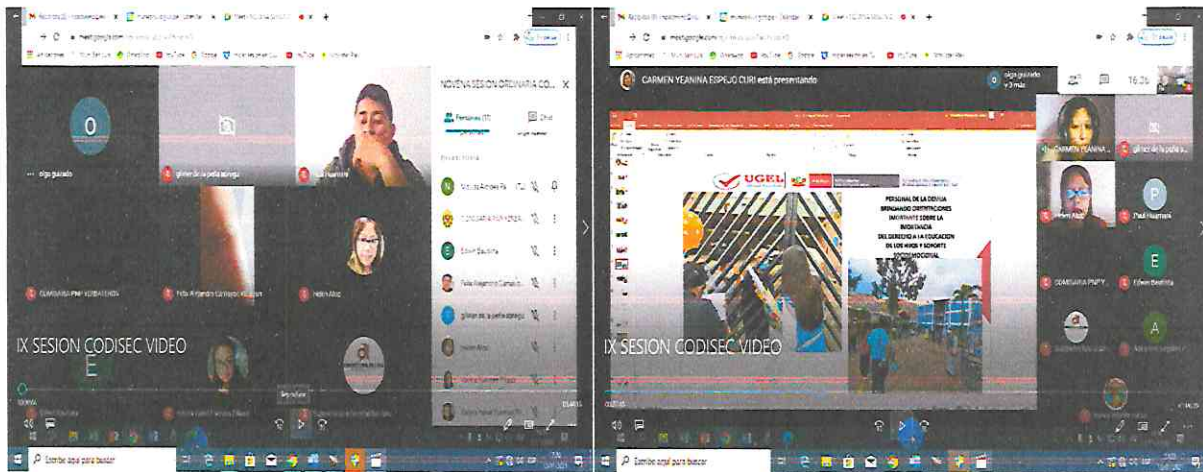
O

olga guizado

gilmer de la peña abregu

Paul Huamaní

COMISARIA PNP VIRBAYERBA

Felix Alejandro Camacho Alarcon

Helen Abuz

IX SESION CODISEC VIDEO

NOVENA SESION ORDINARIA CO...

Personas (11)

Chat

Mariela Aimeida Pa

COMISARIA PNP VIRBAYERBA

Edwin Bautista

Felix Alejandro Camacho

gilmer de la peña abregu

Helen Abuz

Buscar en Windows

CARMEN YEANINA ESPEJO CURI está presentando

olga guizado y 3 más

16:26

UGEL

PERSONAL DE LA DEMUNA BRINDANDO ORIENTACIONES IMORTANTE SOBRE LA IMPORTANCIA DEL DERECHO A LA EDUCACION DE LOS NIÑOS Y SOPORTE SOCIOEMOCIONAL

CARMEN YEANINA

gilmer de la peña abregu

Helen Abuz

P

Paul Huamaní

COMISARIA PNP V

E

Edwin Bautista

A

IX SESION CODISEC VIDEO

Escribe aquí para buscar